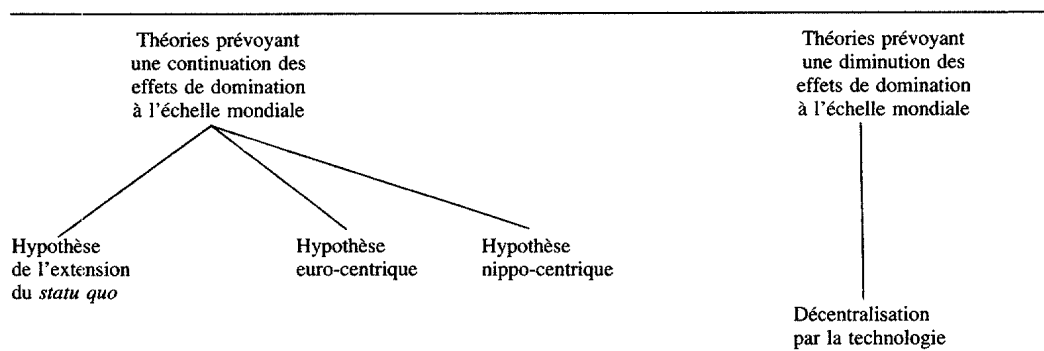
Théories prévoyant une continuation des effets de domination à l'échelle mondiale

Théories prévoyant une diminution des effets de domination à l'échelle mondiale

Hypothèse de l'extension du *statu quo*

Hypothèse euro-centrique

Hypothèse nippo-centrique

Décentralisation par la technologie